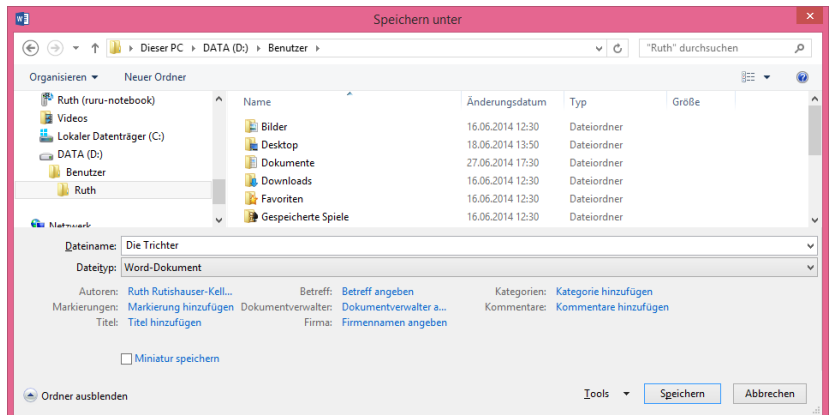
Speichern unter

Dieser PC ▸ DATA (D:) ▸ Benutzer ▸

"Ruth" durchsuchen

Organisieren ▾ Neuer Ordner

Ruth (ruru-notebook)
Videos
Lokaler Datenträger (C:)
DATA (D:)
Benutzer
Ruth
Netzwerk

| Name | Änderungsdatum | Typ | Größe |
|---|---|---|---|
| Bilder | 16.06.2014 12:30 | Dateiordner | |
| Desktop | 18.06.2014 13:50 | Dateiordner | |
| Dokumente | 27.06.2014 17:30 | Dateiordner | |
| Downloads | 16.06.2014 12:30 | Dateiordner | |
| Favoriten | 16.06.2014 12:30 | Dateiordner | |
| Gespeicherte Spiele | 16.06.2014 12:30 | Dateiordner | |

Dateiname: Die Trichter
Dateityp: Word-Dokument

Autoren: Ruth Rutishauser-Kell...
Markierungen: Markierung hinzufügen
Titel: Titel hinzufügen
Betreff: Betreff angeben
Dokumentverwalter: Dokumentverwalter a...
Firma: Firmennamen angeben
Kategorien: Kategorie hinzufügen
Kommentare: Kommentare hinzufügen

Miniatur speichern

Ordner ausblenden
Tools ▾
Speichern
Abbrechen